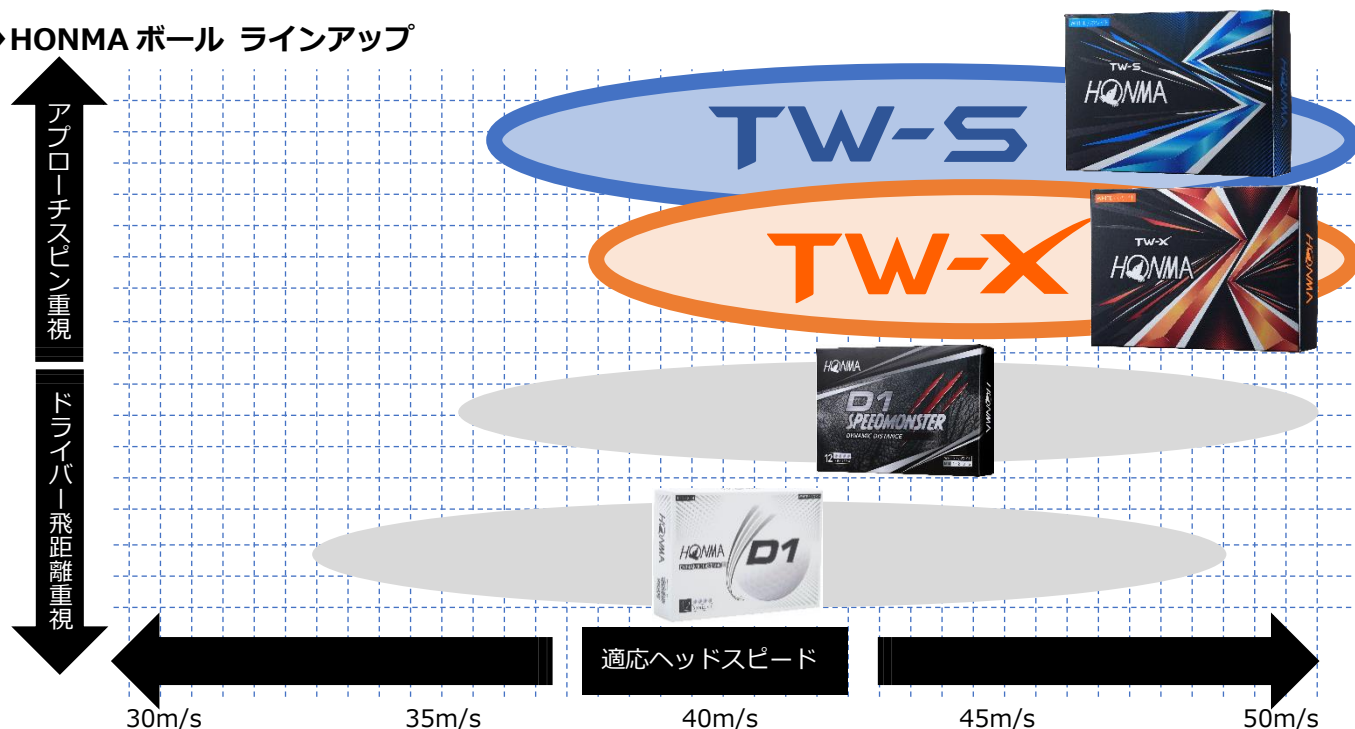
HONMA ボール ラインアップ

アプローチスピン重視

ドライバー飛距離重視

TW-S

TW-S
HONMA

TW-X

TW-X
HONMA

HONMA
D1
SPEEDMONSTER
DYNAMIC DISTANCE

HONMA
D1

適応ヘッドスピード

30m/s
35m/s
40m/s
45m/s
50m/s